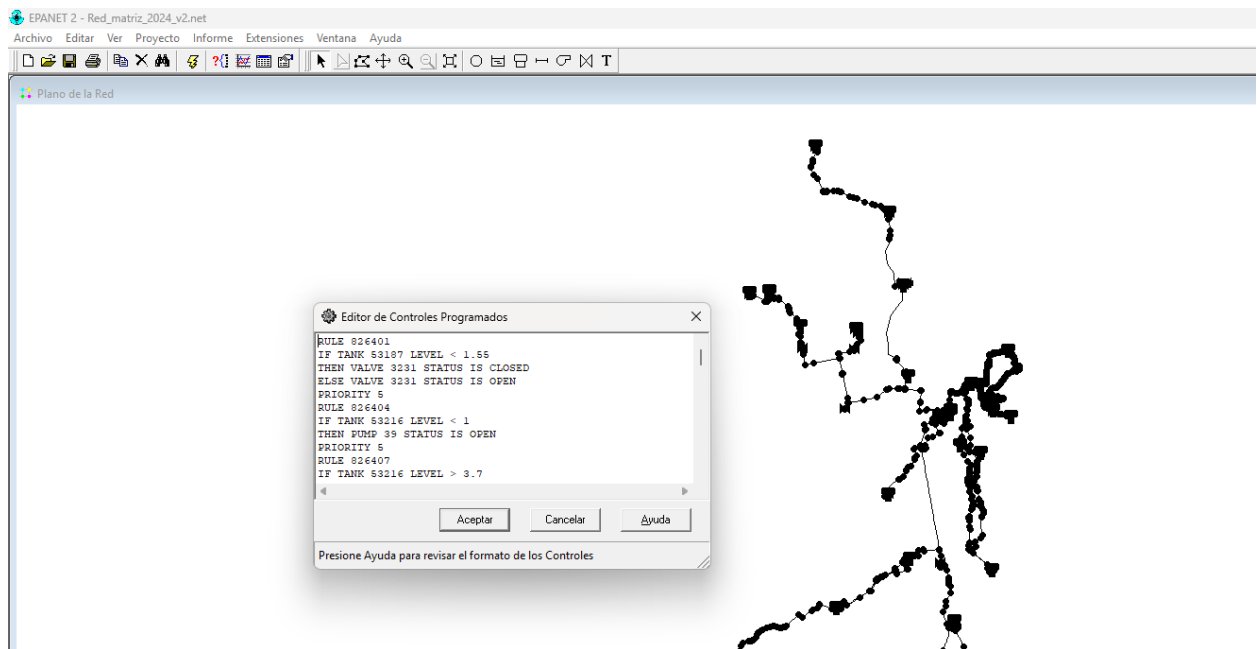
EPANET 2 - Red_matriz_2024_v2.net
Archivo Editar Ver Proyecto Informe Extensiones Ventana Ayuda

T

Plano de la Red

Editor de Controles Programados

RULE 826401
IF TANK 53187 LEVEL < 1.55
THEN VALVE 3231 STATUS IS CLOSED
ELSE VALVE 3231 STATUS IS OPEN
PRIORITY 5
RULE 826404
IF TANK 53216 LEVEL < 1
THEN PUMP 39 STATUS IS OPEN
PRIORITY 5
RULE 826407
IF TANK 53216 LEVEL > 3.7

Aceptar Cancelar Ayuda

Presione Ayuda para revisar el formato de los Controles